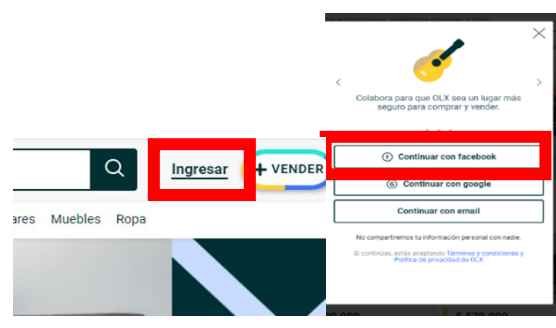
Ingresar
+ VENDER
ares Muebles Ropa

Colabora para que OLX sea un lugar más seguro para comprar y vender.
Continuar con facebook
Continuar con google
Continuar con email
No compartiremos tu información personal con nadie.
Si continúas, estás aceptando Términos y condiciones y Política de privacidad de OLX
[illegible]